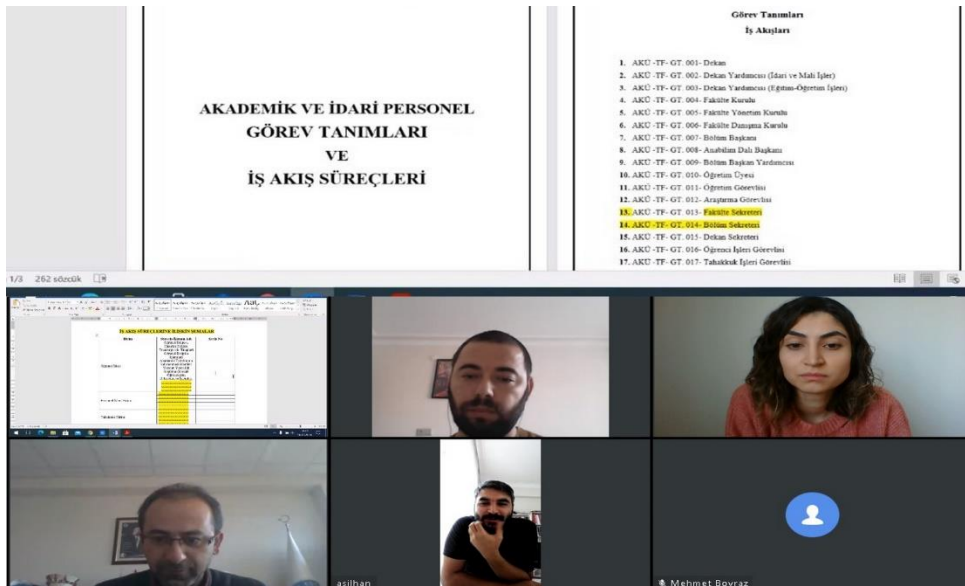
AKADEMİK VE İDARİ PERSONEL
GÖREV TANIMLARI
VE
İŞ AKIŞ SÜREÇLERİ

Görev Tanımları
İş Akışları

1. AKÜ -TF- GT. 001- Dekan
2. AKÜ -TF- GT. 002- Dekan Yardımcısı (İdari ve Mali İşler)
3. AKÜ -TF- GT. 003- Dekan Yardımcısı (Eğitim-Öğretim İşleri)
4. AKÜ -TF- GT. 004- Fakülte Kurulu
5. AKÜ -TF- GT. 005- Fakülte Yönetim Kurulu
6. AKÜ -TF- GT. 006- Fakülte Danışma Kurulu
7. AKÜ -TF- GT. 007- Bölüm Başkanı
8. AKÜ -TF- GT. 008- Anabilim Dalı Başkanı
9. AKÜ -TF- GT. 009- Bölüm Başkan Yardımcısı
10. AKÜ -TF- GT. 010- Öğretim Üyesi
11. AKÜ -TF- GT. 011- Öğretim Görevlisi
12. AKÜ -TF- GT. 012- Araştırma Görevlisi
13. AKÜ -TF- GT. 013- Fakülte Sekreteri
14. AKÜ -TF- GT. 014- Bölüm Sekreteri
15. AKÜ -TF- GT. 015- Dekan Sekreteri
16. AKÜ -TF- GT. 016- Öğrenci İşleri Görevlisi
17. AKÜ -TF- GT. 017- Tahakkuk İşleri Görevlisi

1/3 262 sözcük

İŞ AKIŞ SÜREÇLERİ İLİŞKİN ŞEMALAR

asilhan
Mehmet Boyraz